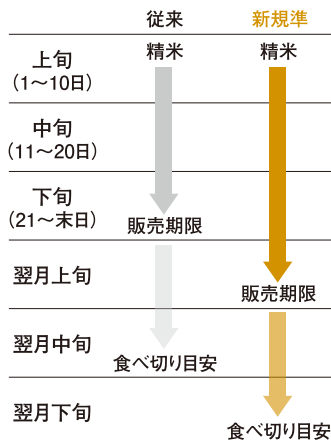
| | 従来 | 新規準 |
|---|---|---|
| 上旬（1～10日） | 精米 | 精米 |
| 中旬（11～20日） | | |
| 下旬（21～末日） | 販売期限 | |
| 翌月上旬 | | 販売期限 |
| 翌月中旬 | 食べ切り目安 | |
| 翌月下旬 | | 食べ切り目安 |